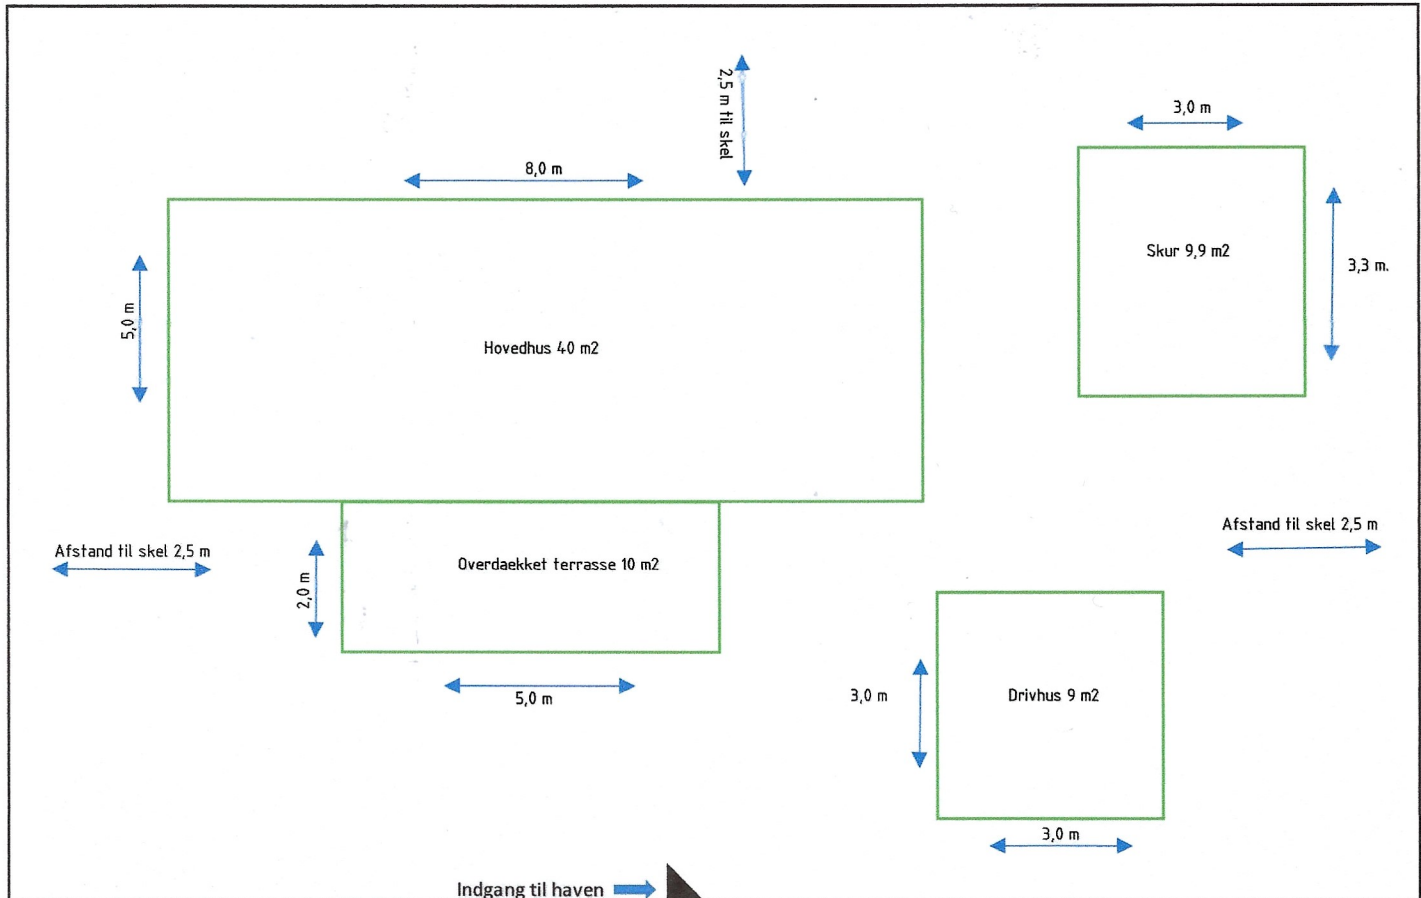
2,5 m til skel

8,0 m

3,0 m

Skur 9,9 m2

3,3 m.

5,0 m

Hovedhus 40 m2

Afstand til skel 2,5 m

Afstand til skel 2,5 m

2,0 m

Overdaekket terrasse 10 m2

5,0 m

3,0 m

Drivhus 9 m2

3,0 m

Indgang til haven